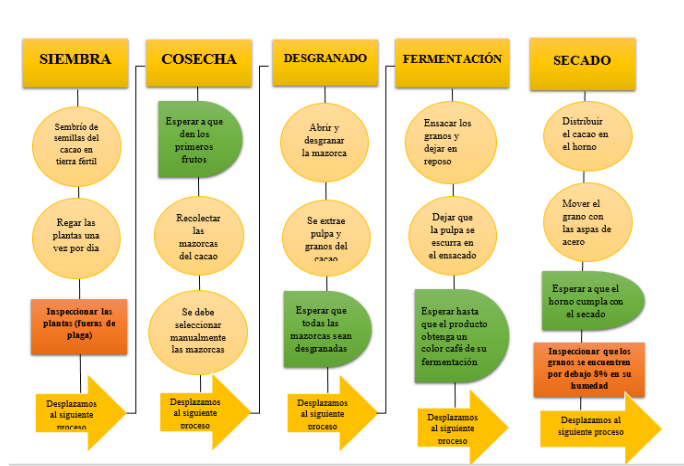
SIEMBRA

Sembrío de semillas del cacao en tierra fértil

Regar las plantas una vez por día

Inspeccionar las plantas (fueras de plaga)

Desplazamos al siguiente proceso

COSECHA

Esperar a que den los primeros frutos

Recolectar las mazorcas del cacao

Se debe seleccionar manualmente las mazorcas

Desplazamos al siguiente proceso

DESGRANADO

Abrir y desgranar la mazorca

Se extrae pulpa y granos del cacao

Esperar que todas las mazorcas sean desgranadas

Desplazamos al siguiente proceso

FERMENTACIÓN

Ensacar los granos y dejar en reposo

Dejar que la pulpa se escurra en el ensacado

Esperar hasta que el producto obtenga un color café de su fermentación

Desplazamos al siguiente proceso

SECADO

Distribuir el cacao en el horno

Mover el grano con las aspas de acero

Esperar a que el horno cumpla con el secado

Inspeccionar que los granos se encuentren por debajo 8% en su humedad

Desplazamos al siguiente proceso